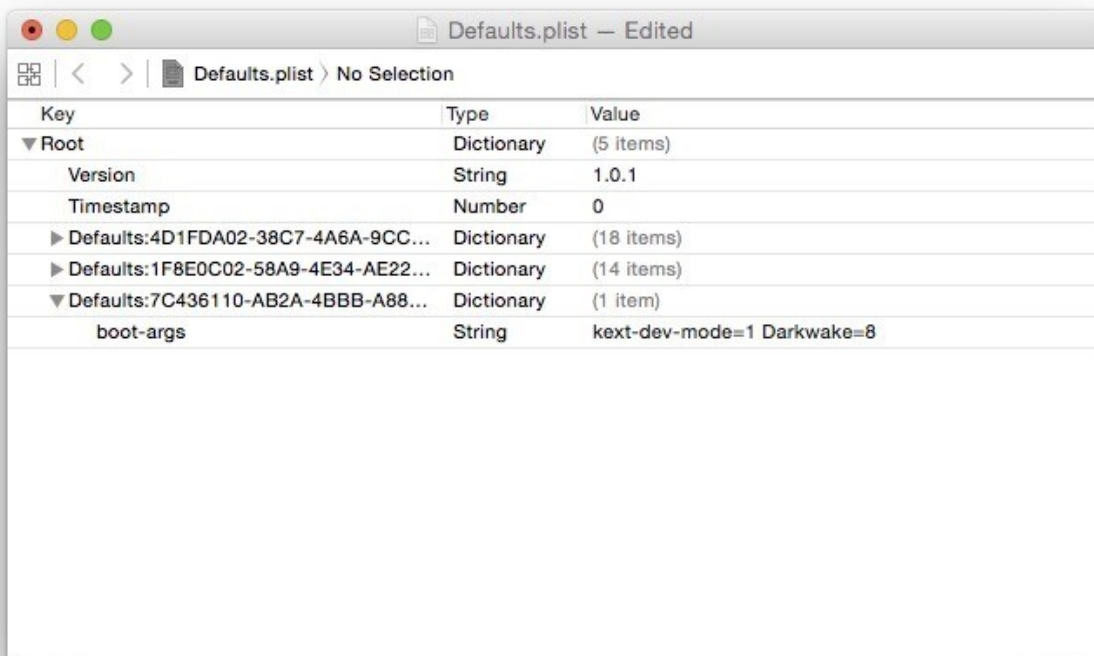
Defaults.plist — Edited

Defaults.plist 〉 No Selection

| Key | Type | Value |
|---|---|---|
| ▼Root | Dictionary | (5 items) |
| Version | String | 1.0.1 |
| Timestamp | Number | 0 |
| ▶Defaults:4D1FDA02-38C7-4A6A-9CC... | Dictionary | (18 items) |
| ▶Defaults:1F8E0C02-58A9-4E34-AE22... | Dictionary | (14 items) |
| ▼Defaults:7C436110-AB2A-4BBB-A88... | Dictionary | (1 item) |
| boot-args | String | kext-dev-mode=1 Darkwake=8 |